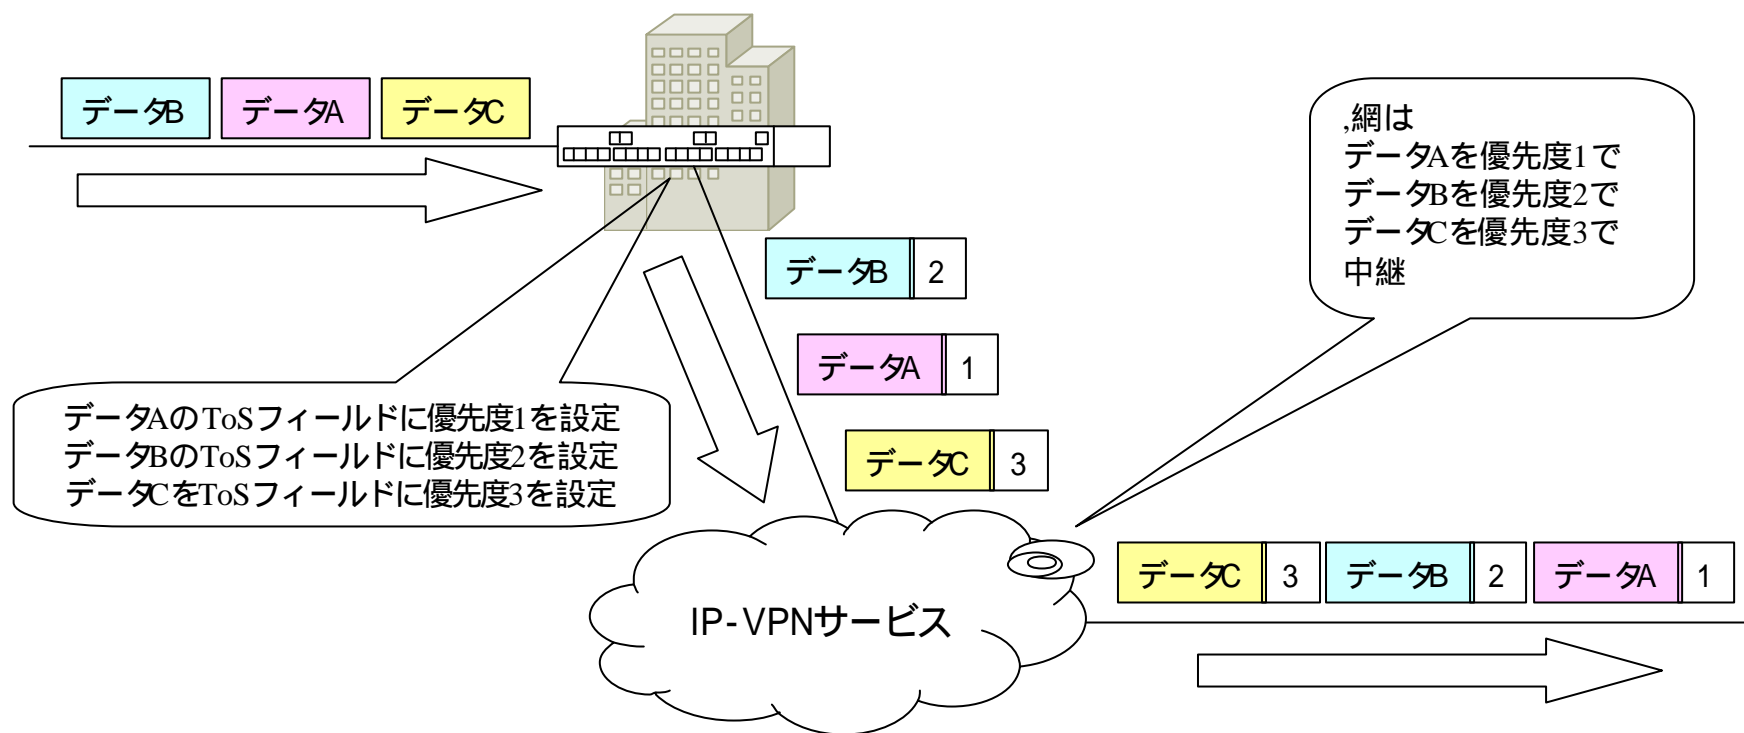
データB データA データC

,網は
データAを優先度1で
データBを優先度2で
データCを優先度3で
中継

データB 2

データA 1

データC 3

データAのToSフィールドに優先度1を設定
データBのToSフィールドに優先度2を設定
データCをToSフィールドに優先度3を設定

IP-VPNサービス

データC 3 データB 2 データA 1